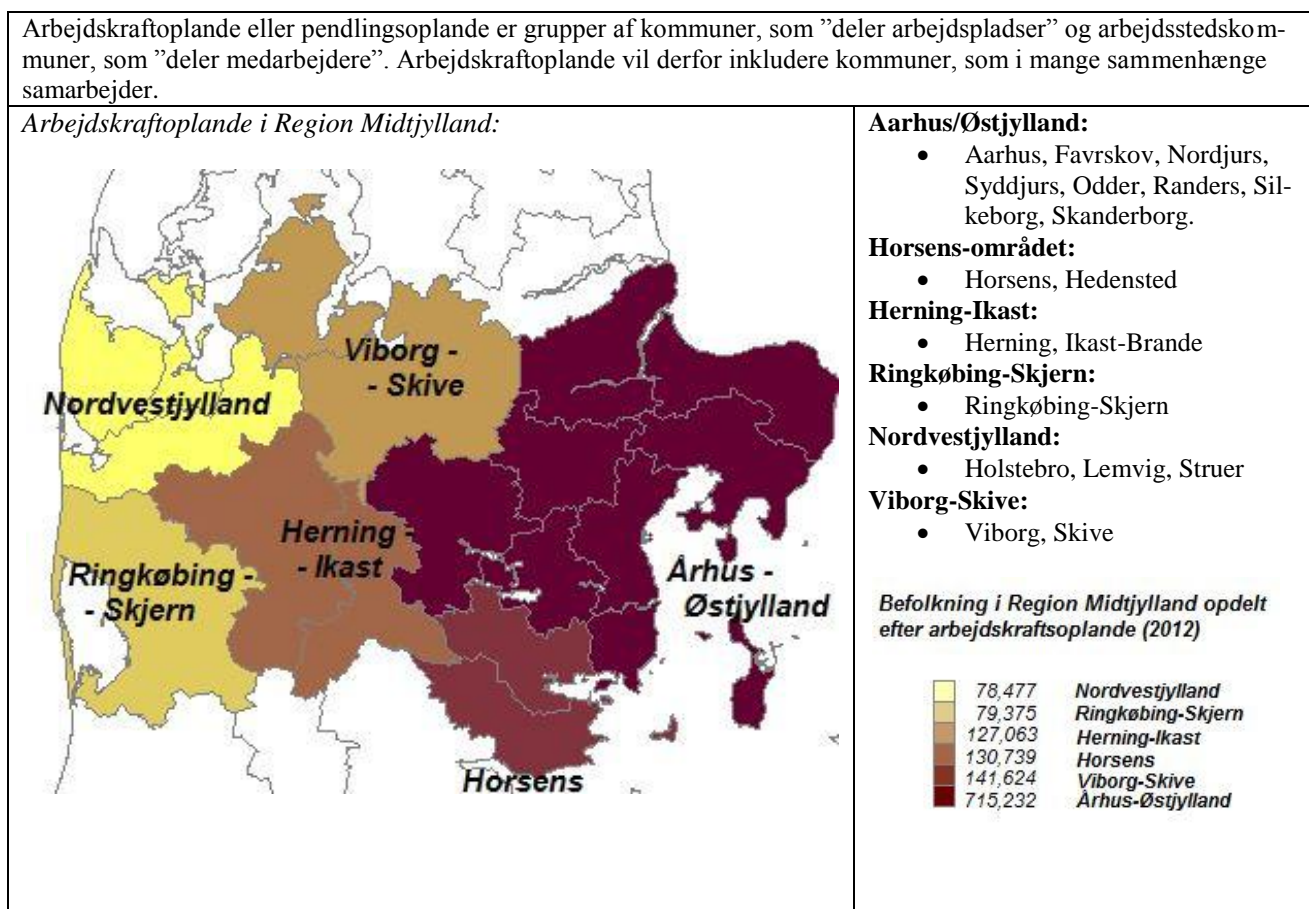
Arbejdskraftoplande eller pendlingsoplande er grupper af kommuner, som ”deler arbejdspladser” og arbejdsstedskommuner, som ”deler medarbejdere”. Arbejdskraftoplande vil derfor inkludere kommuner, som i mange sammenhænge samarbejder.

*Arbejdskraftoplande i Region Midtjylland:*

Viborg - - Skive

Nordvestjylland

Herning - - Ikast

Ringkøbing - - Skjern

Århus - Østjylland

Horsens

**Aarhus/Østjylland:**
- Aarhus, Favrskov, Nordjurs, Syddjurs, Odder, Randers, Silkeborg, Skanderborg.

**Horsens-området:**
- Horsens, Hedensted

**Herning-Ikast:**
- Herning, Ikast-Brande

**Ringkøbing-Skjern:**
- Ringkøbing-Skjern

**Nordvestjylland:**
- Holstebro, Lemvig, Struer

**Viborg-Skive:**
- Viborg, Skive

Befolkning i Region Midtjylland opdelt efter arbejdskraftsoplande (2012)

| | |
|---|---|
| 78,477 | Nordvestjylland |
| 79,375 | Ringkøbing-Skjern |
| 127,063 | Herning-Ikast |
| 130,739 | Horsens |
| 141,624 | Viborg-Skive |
| 715,232 | Århus-Østjylland |